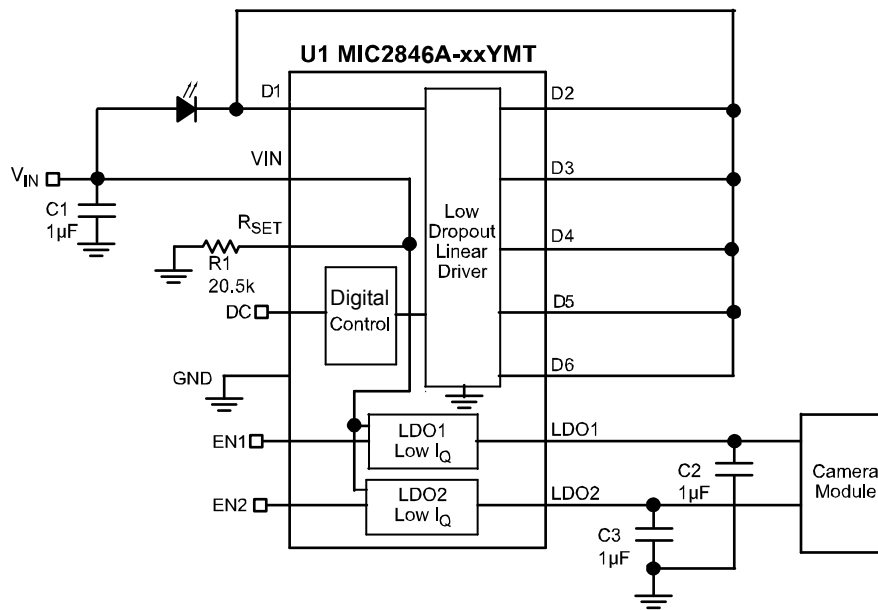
U1 MIC2846A-xxYMT

D1
D2
VIN
D3
$V_{IN}$
C1
1µF
$R_{SET}$
Low Dropout Linear Driver
D4
R1
20.5k
Digital Control
DC
D5
GND
D6
LDO1
Low $I_Q$
LDO1
EN1
LDO2
Low $I_Q$
LDO2
EN2
C2
1µF
C3
1µF
Camera Module